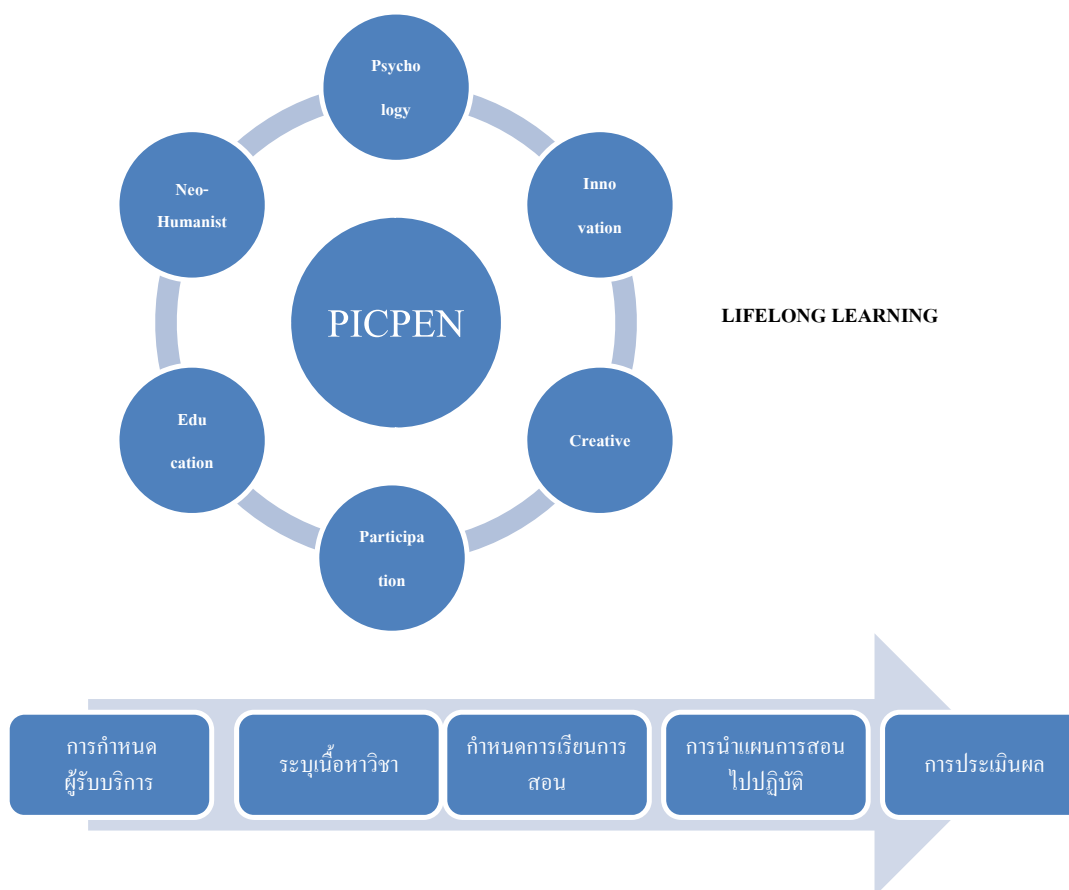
Psycho logy

Inno vation

Creative

Participa tion

Edu cation

Neo-Humanist

PICPEN

LIFELONG LEARNING

การกำหนดผู้รับบริการ

ระบุเนื้อหาวิชา

กำหนดการเรียนการสอน

การนำแผนการสอนไปปฏิบัติ

การประเมินผล